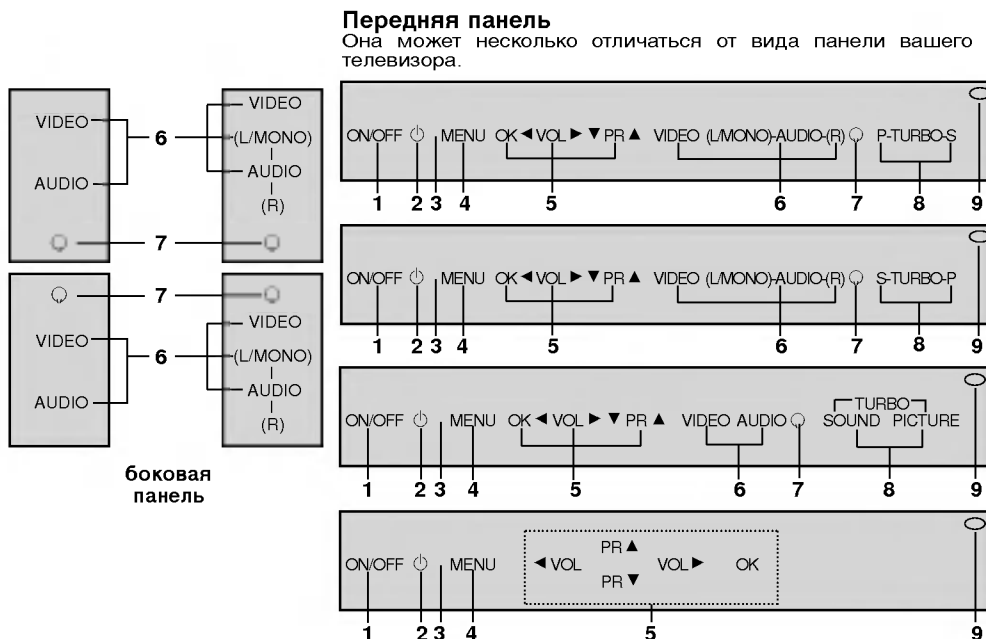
**Передняя панель**
Она может несколько отличаться от вида панели вашего телевизора.

VIDEO
AUDIO
6
7

VIDEO
(L/MONO)
AUDIO
(R)

7
VIDEO
AUDIO
6

VIDEO
(L/MONO)
AUDIO
(R)

боковая панель

ON/OFF ⏻ MENU OK ◄ VOL ► ▼ PR ▲ VIDEO (L/MONO)-AUDIO-(R) P-TURBO-S
1 2 3 4 5 6 7 8 9

ON/OFF ⏻ MENU OK ◄ VOL ► ▼ PR ▲ VIDEO (L/MONO)-AUDIO-(R) S-TURBO-P
1 2 3 4 5 6 7 8 9

ON/OFF ⏻ MENU OK ◄ VOL ► ▼ PR ▲ VIDEO AUDIO TURBO SOUND PICTURE
1 2 3 4 5 6 7 8 9

ON/OFF ⏻ MENU ◄ VOL PR ▲ PR ▼ VOL ► OK
1 2 3 4 5 9